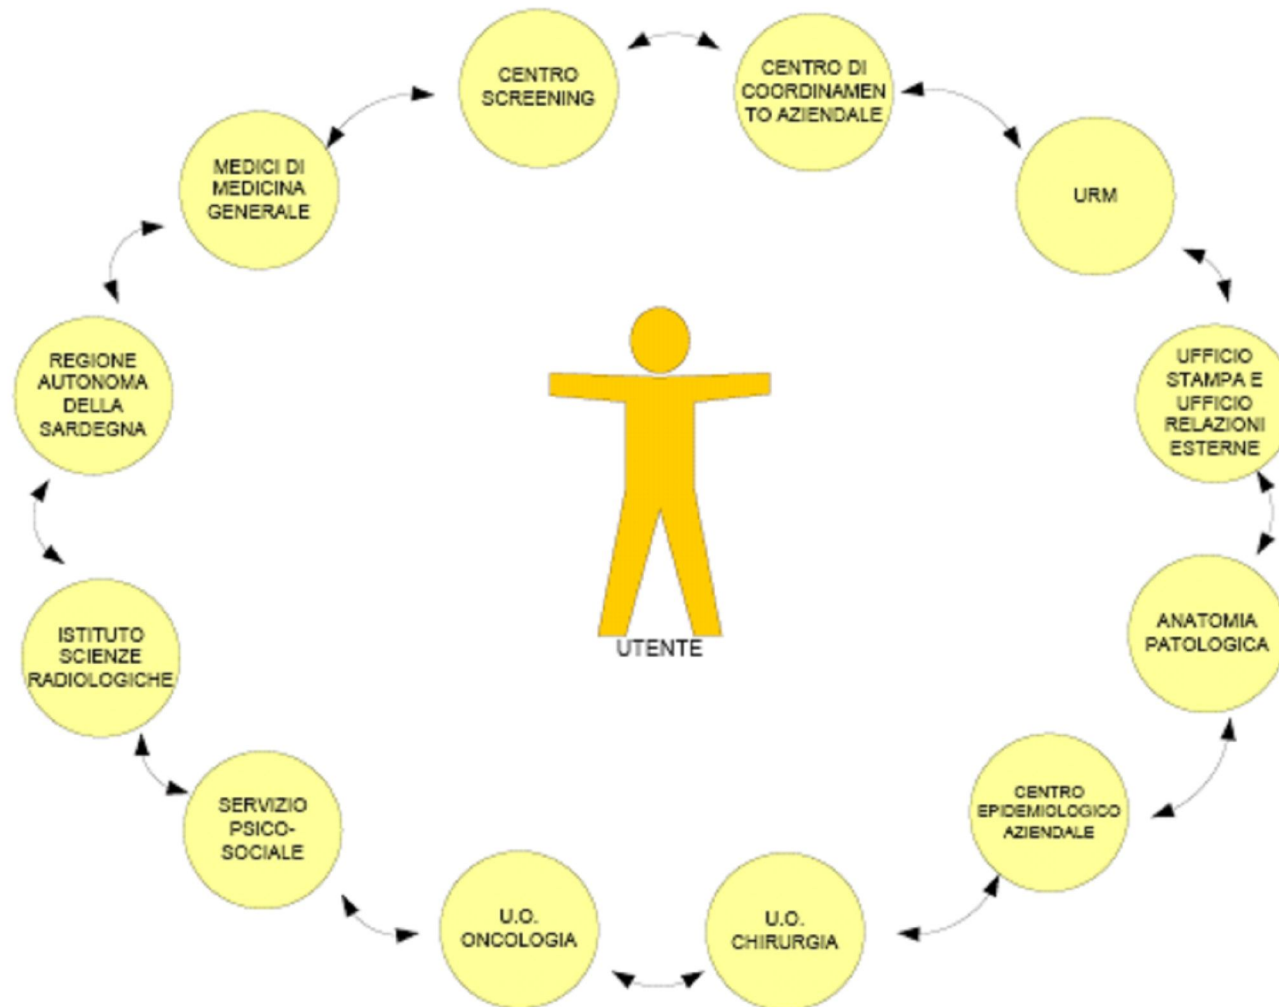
CENTRO SCREENING

CENTRO DI COORDINAMENTO AZIENDALE

URM

UFFICIO STAMPA E UFFICIO RELAZIONI ESTERNE

ANATOMIA PATOLOGICA

CENTRO EPIDEMIOLOGICO AZIENDALE

U.O. CHIRURGIA

U.O. ONCOLOGIA

SERVIZIO PSICO-SOCIALE

ISTITUTO SCIENZE RADIOLOGICHE

REGIONE AUTONOMA DELLA SARDEGNA

MEDICI DI MEDICINA GENERALE

UTENTE